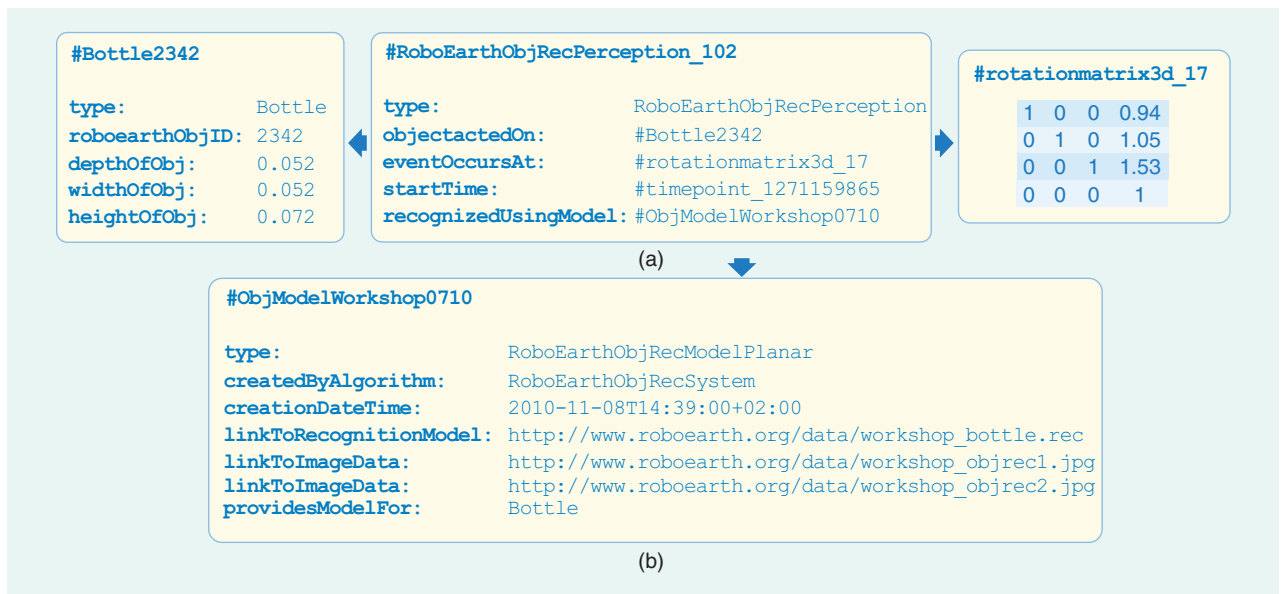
#Bottle2342

type: Bottle
roboearthObjID: 2342
depthOfObj: 0.052
widthOfObj: 0.052
heightOfObj: 0.072

#RoboEarthObjRecPerception_102

type: RoboEarthObjRecPerception
objectactedOn: #Bottle2342
eventOccursAt: #rotationmatrix3d_17
startTime: #timepoint_1271159865
recognizedUsingModel: #ObjModelWorkshop0710

#rotationmatrix3d_17

| 1 | 0 | 0 | 0.94 |
|---|---|---|---|
| 0 | 1 | 0 | 1.05 |
| 0 | 0 | 1 | 1.53 |
| 0 | 0 | 0 | 1 |

(a)

#ObjModelWorkshop0710

type: RoboEarthObjRecModelPlanar
createdByAlgorithm: RoboEarthObjRecSystem
creationDateTime: 2010-11-08T14:39:00+02:00
linkToRecognitionModel: http://www.roboearth.org/data/workshop_bottle.rec
linkToImageData: http://www.roboearth.org/data/workshop_objrec1.jpg
linkToImageData: http://www.roboearth.org/data/workshop_objrec2.jpg
providesModelFor: Bottle

(b)